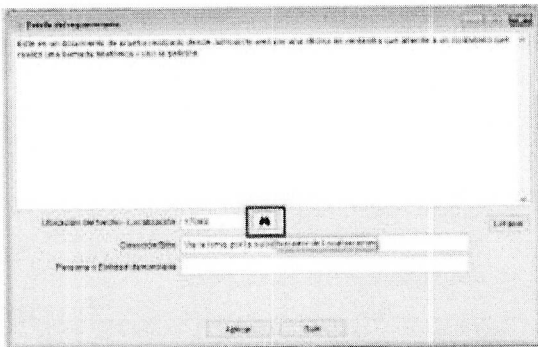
Detalle del requerimiento

Este es un documento de prueba realizado desde cualquier area que ubica un vecindario que atiende a un ciudadano que realiza una llamada telefonica o visita personal.

Ubicacion del hecho – Localizacion: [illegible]

Direccion/Sitio: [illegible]

Persona o Entidad demandada

Agregar

Salir

Limpiar